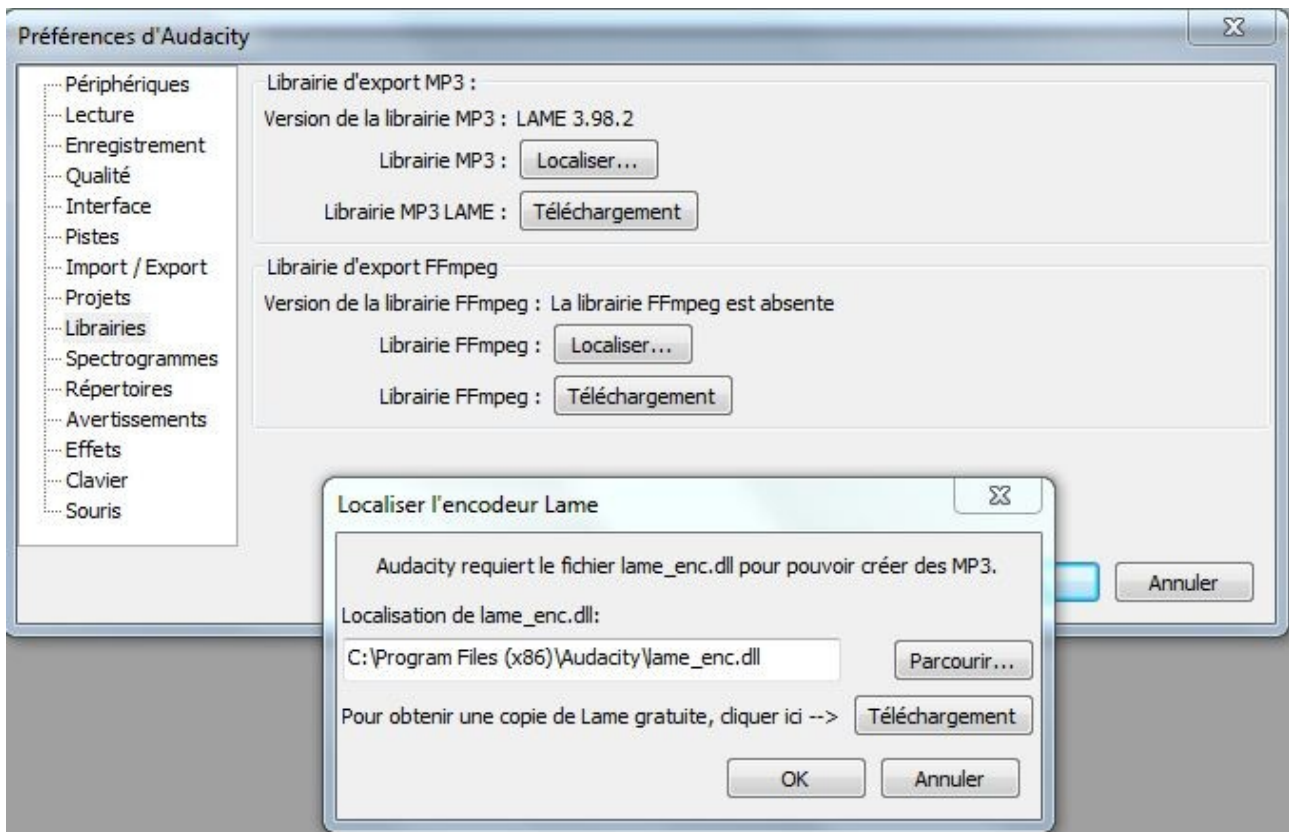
Préférences d'Audacity

Périphériques
Lecture
Enregistrement
Qualité
Interface
Pistes
Import / Export
Projets
Librairies
Spectrogrammes
Répertoires
Avertissements
Effets
Clavier
Souris

Librairie d'export MP3 :
Version de la librairie MP3 : LAME 3.98.2
Librairie MP3 : Localiser...
Librairie MP3 LAME : Téléchargement

Librairie d'export FFmpeg
Version de la librairie FFmpeg : La librairie FFmpeg est absente
Librairie FFmpeg : Localiser...
Librairie FFmpeg : Téléchargement

Annuler

Localiser l'encodeur Lame

Audacity requiert le fichier lame_enc.dll pour pouvoir créer des MP3.

Localisation de lame_enc.dll:

C:\Program Files (x86)\Audacity\lame_enc.dll

Parcourir...

Pour obtenir une copie de Lame gratuite, cliquer ici --> Téléchargement

OK Annuler